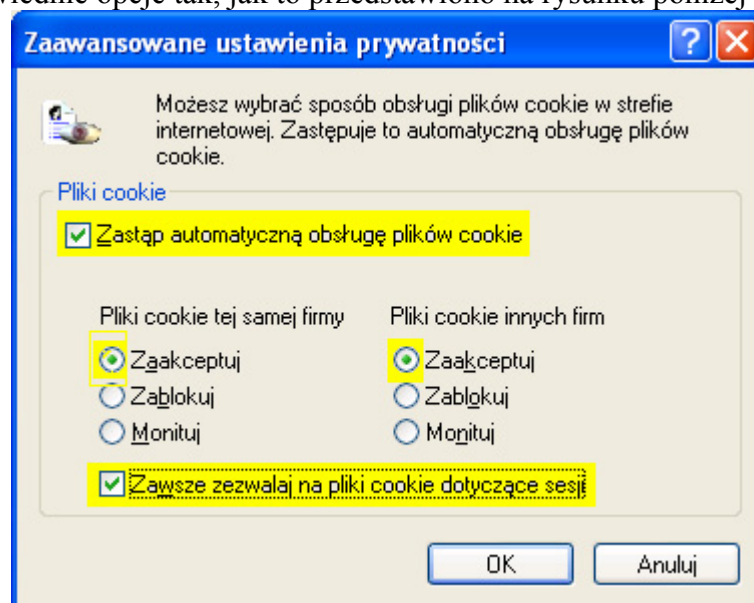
wiednie opcje tak, jak to przedstawiono na rysunku poniżej

Zaawansowane ustawienia prywatności

?

X

Możesz wybrać sposób obsługi plików cookie w strefie internetowej. Zastępuje to automatyczną obsługę plików cookie.

Pliki cookie

Zastąp automatyczną obsługę plików cookie

Pliki cookie tej samej firmy

Zaakceptuj

Zablokuj

Monituj

Pliki cookie innych firm

Zaakceptuj

Zablokuj

Monituj

Zawsze zezwalaj na pliki cookie dotyczące sesji

OK

Anuluj